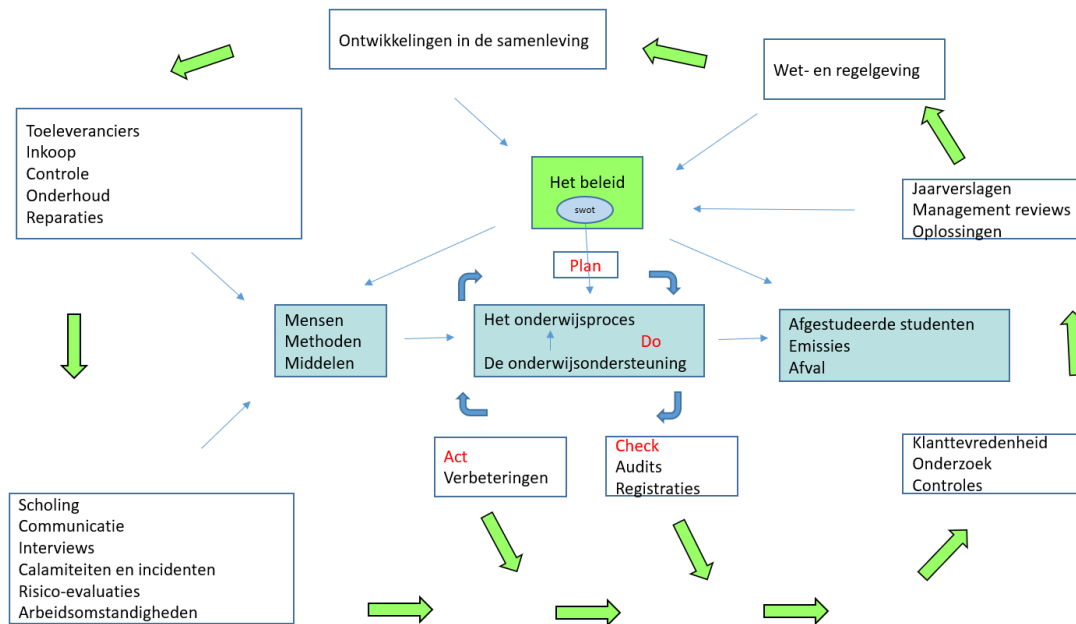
Ontwikkelingen in de samenleving

Wet- en regelgeving

Toeleveranciers
Inkoop
Controle
Onderhoud
Reparaties

Het beleid
swot

Jaarverslagen
Management reviews
Oplossingen

Plan

Mensen
Methoden
Middelen

Het onderwijsproces
Do
De onderwijsondersteuning

Afgestudeerde studenten
Emissies
Afval

Act
Verbeteringen

Check
Audits
Registraties

Klanttevredenheid
Onderzoek
Controles

Scholing
Communicatie
Interviews
Calamiteiten en incidenten
Risico-evaluaties
Arbeidsomstandigheden